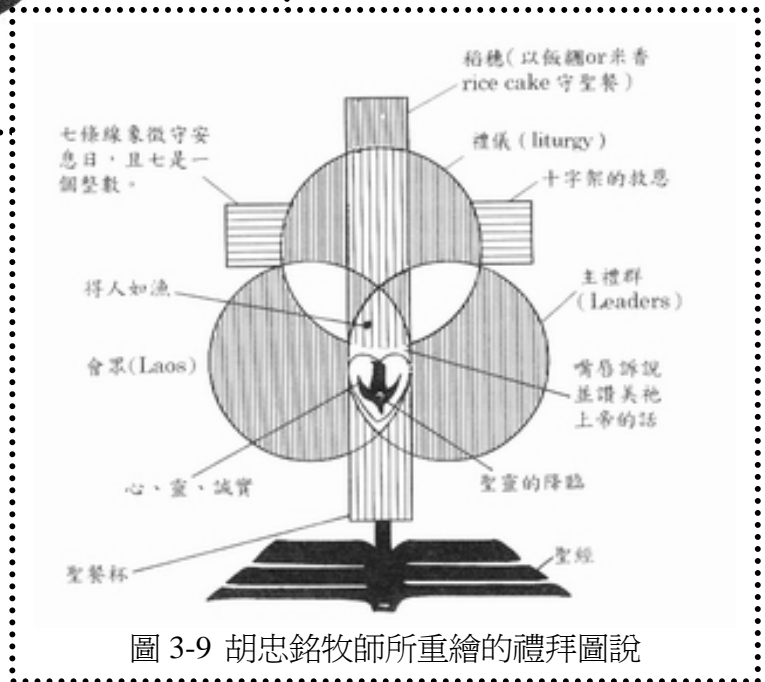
稻穗(以飯糰or米香 rice cake守聖餐)

七條線象徵守安息日，且七是一個整數。

禮儀(liturgy)

十字架的救恩

得人如漁

主禮群 (Leaders)

會眾(Laos)

嘴唇訴說並讚美祂上帝的話

心、靈、誠實

聖靈的降臨

聖餐杯

聖經

圖 3-9 胡忠銘牧師所重繪的禮拜圖說